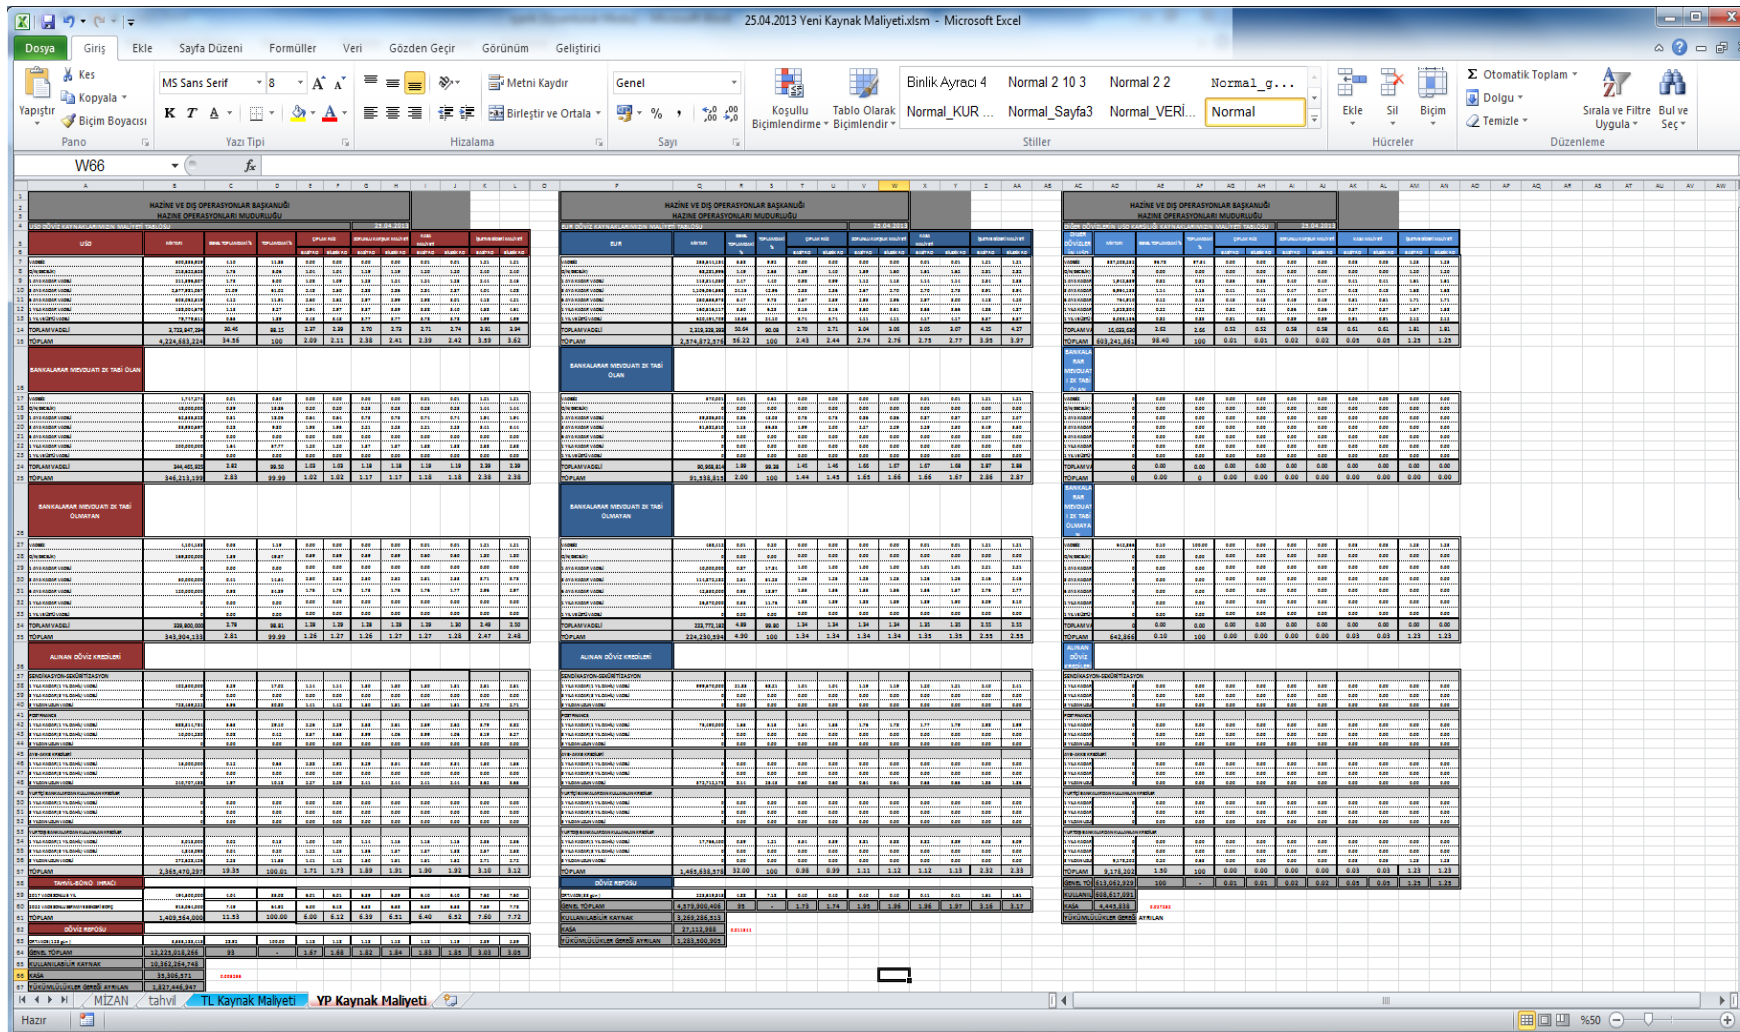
25.04.2013 Yeni Kaynak Maliyeti.xlsm - Microsoft Excel

Dosya Giriş Ekle Sayfa Düzeni Formüller Veri Gözden Geçir Görünüm Geliştirici

Yapıştır Kes Kopyala Biçim Boyacısı Pano
MS Sans Serif 8 K T A Yazı Tipi
Metni Kaydır Birleştir ve Ortala Hizalama
Genel % Sayı
Koşullu Biçimlendirme Tablo Olarak Biçimlendir
Binlik Ayracı 4 Normal 2 10 3 Normal 2 2 Normal_g... Normal_KUR ... Normal_Sayfa3 Normal_VERİ... Normal Stiller
Ekle Sil Biçim Hücreler
Otomatik Toplam Dolgu Temizle Sırala ve Filtre Uygula Bul ve Seç Düzenleme

W66

HAZİNE VE DIŞ OPERASYONLAR BAŞKANLIĞI
HAZİNE OPERASYONLARI MUDURLUĞU

USD
TOPLAM VADELİ
TOPLAM
BANKALARAR MEVDUATI ZK TABİ OLAN
BANKALARAR MEVDUATI ZK TABİ OLMAYAN
ALINAN DÖVİZ KREDİLERİ
SENDİKASYON-SEKÜRİTİZASYON
TAHVİL-BONO İHRACI
DÖVİZ REPOSU
GENEL TOPLAM
KULLANILABİLİR KAYNAK
KASA
YÜKÜMLÜLÜKLER GEREĞİ AYRILAN

EUR
TOPLAM VADELİ
TOPLAM

Hazır

MİZAN tahvil TL Kaynak Maliyeti YP Kaynak Maliyeti

%50